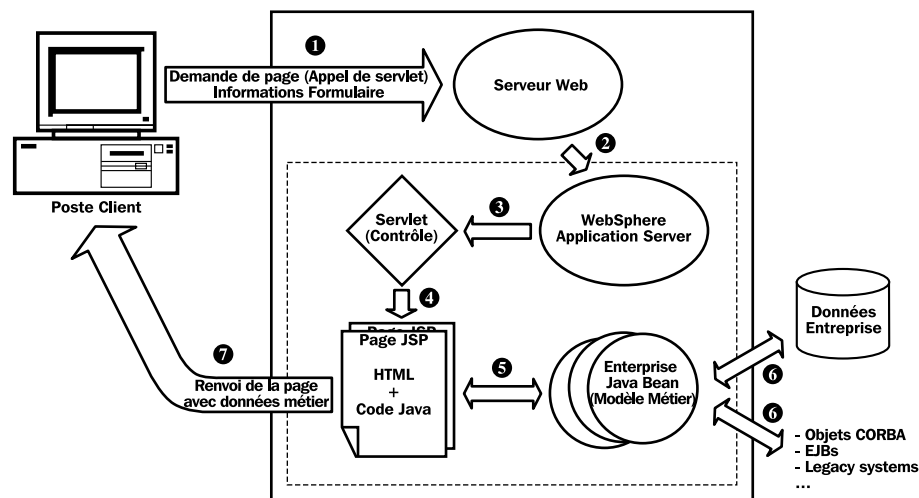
Poste Client

❶

Demande de page (Appel de servlet)
Informations Formulaire

Serveur Web

❷

Servlet
(Contrôle)

❸

WebSphere
Application Server

❹

Page JSP

Page JSP

HTML
+
Code Java

❺

Enterprise
Java Bean
(Modèle Métier)

❼

Renvoi de la page
avec données métier

Données
Entreprise

❻

❻

- Objets CORBA
- EJBs
- Legacy systems
...